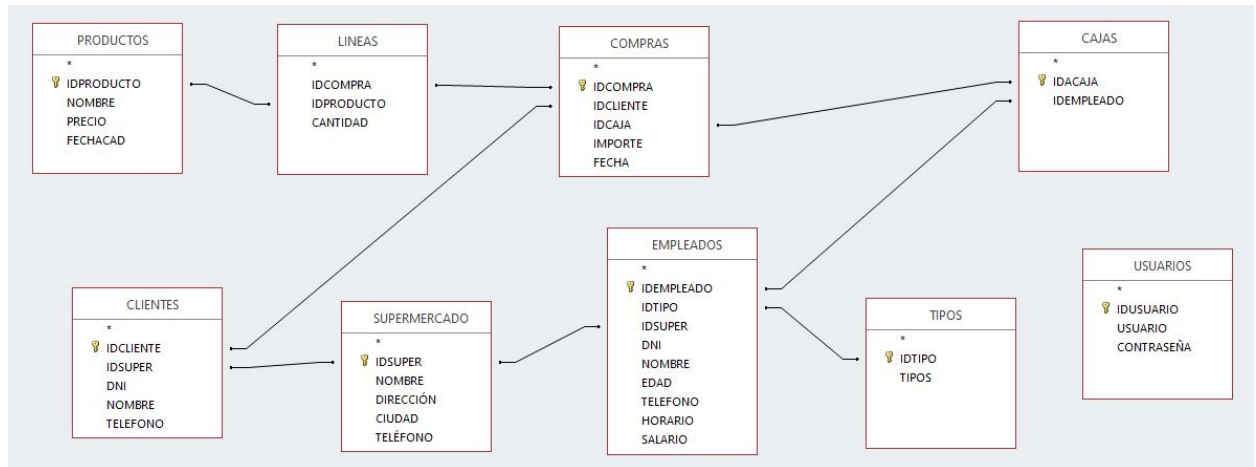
PRODUCTS

PRODUCTOS
*
IDPRODUCTO
NOMBRE
PRECIO
FECHACAD

LINEAS
*
IDCOMPRA
IDPRODUCTO
CANTIDAD

COMPRAS
*
IDCOMPRA
IDCLIENTE
IDCAJA
IMPORTE
FECHA

CAJAS
*
IDACAJA
IDEMPLEADO

CLIENTES
*
IDCLIENTE
IDSUPER
DNI
NOMBRE
TELEFONO

SUPERMERCADO
*
IDSUPER
NOMBRE
DIRECCIÓN
CIUDAD
TELÉFONO

EMPLEADOS
*
IDEMPLEADO
IDTIPO
IDSUPER
DNI
NOMBRE
EDAD
TELEFONO
HORARIO
SALARIO

TIPOS
*
IDTIPO
TIPOS

USUARIOS
*
IDUSUARIO
USUARIO
CONTRASEÑA